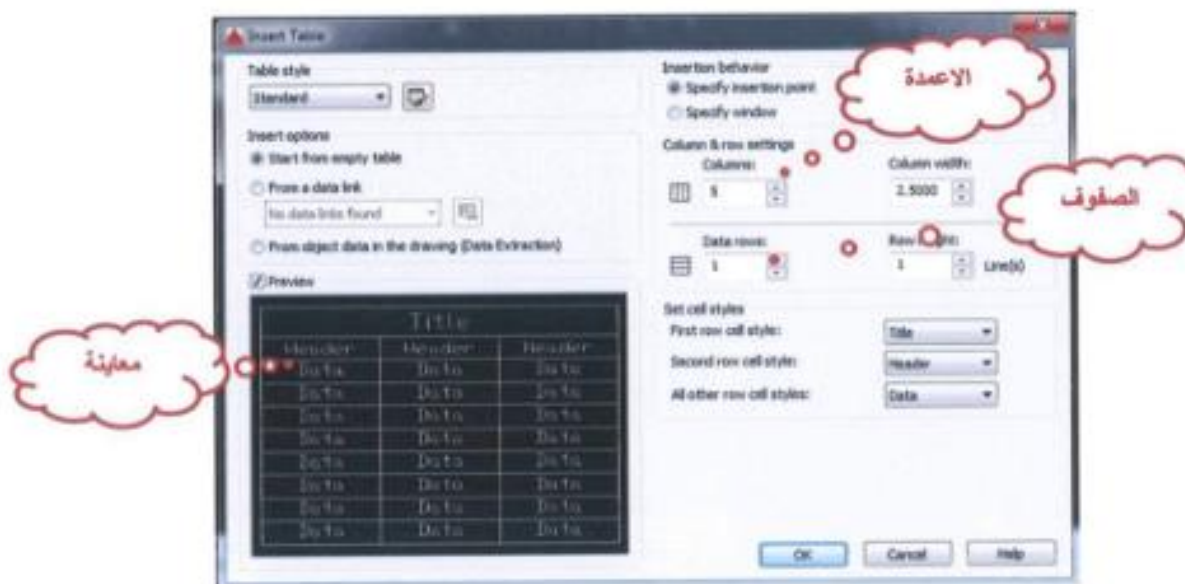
Insert Table

Table style
Standard

Insert options
Start from empty table
From a data link
No data links found
From object data in the drawing (Data Extraction)

Preview

| Title | | |
|---|---|---|
| Header | Header | Header |
| Data | Data | Data |
| Data | Data | Data |
| Data | Data | Data |
| Data | Data | Data |
| Data | Data | Data |
| Data | Data | Data |
| Data | Data | Data |
| Data | Data | Data |

معاينة

Insertion behavior
Specify insertion point
Specify window

الاعمدة

Column & row settings
Columns:
5
Column width:
2.5000

الصفوف

Data rows:
1
Row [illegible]ght:
1
Line(s)

Set cell styles
First row cell style:
Title
Second row cell style:
Header
All other row cell styles:
Data

OK
Cancel
Help